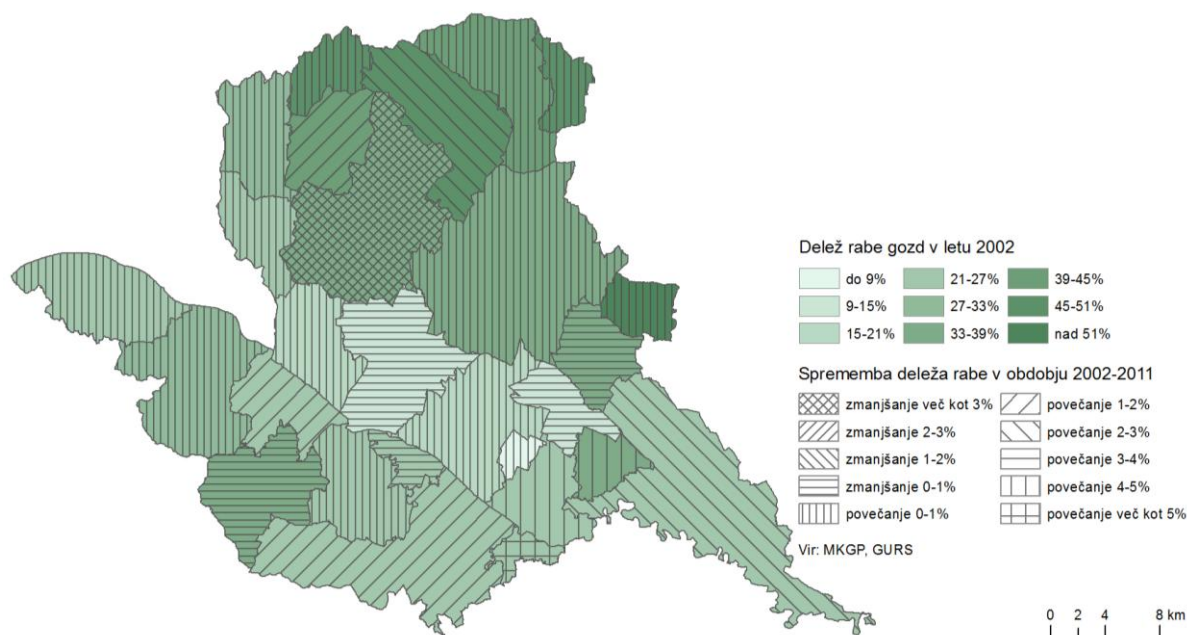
Delež rabe gozd v letu 2002

do 9%
9-15%
15-21%
21-27%
27-33%
33-39%
39-45%
45-51%
nad 51%

Sprememba deleža rabe v obdobju 2002-2011

zmanjšanje več kot 3%
zmanjšanje 2-3%
zmanjšanje 1-2%
zmanjšanje 0-1%
povečanje 0-1%
povečanje 1-2%
povečanje 2-3%
povečanje 3-4%
povečanje 4-5%
povečanje več kot 5%

Vir: MKGP, GURS

0 2 4 8 km